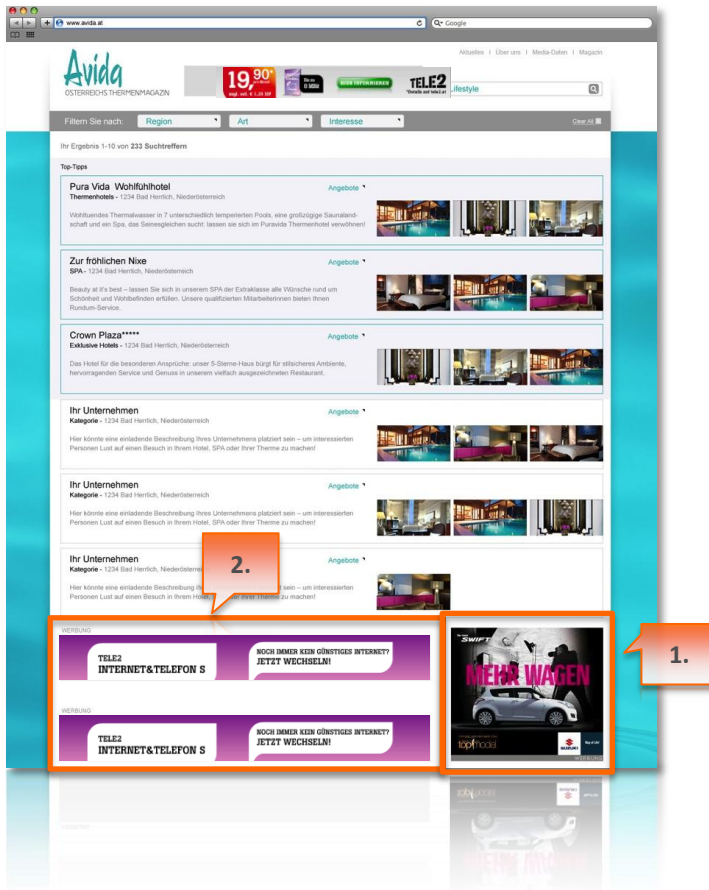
www.avida.at

Google

Aktuelles | Über uns | Media-Daten | Magazin

Avida
ÖSTERREICHS THERMENMAGAZIN

19,90

TELE2

Lifestyle

Filtern Sie nach: Region Art Interesse

Clear All

Ihr Ergebnis 1-10 von 233 Suchtreffern

Top-Tipps

Pura Vida Wohlfühlhotel
Thermenhotels - 1234 Bad Herrlich, Niederösterreich
Angebote

Wohltuendes Thermalwasser in 7 unterschiedlich temperierten Pools, eine großzügige Saunalandschaft und ein Spa, das Seinesgleichen sucht: lassen sie sich im Puravida Thermenhotel verwöhnen!

Zur fröhlichen Nixe
SPA - 1234 Bad Herrlich, Niederösterreich
Angebote

Beauty at it's best – lassen Sie sich in unserem SPA der Extraklasse alle Wünsche rund um Schönheit und Wohlbefinden erfüllen. Unsere qualifizierten MitarbeiterInnen bieten Ihnen Rundum-Service.

Crown Plaza*****
Exklusive Hotels - 1234 Bad Herrlich, Niederösterreich
Angebote

Das Hotel für die besonderen Ansprüche: unser 5-Sterne-Haus bürgt für stilsicheres Ambiente, hervorragenden Service und Genuss in unserem vielfach ausgezeichneten Restaurant.

Ihr Unternehmen
Kategorie - 1234 Bad Herrlich, Niederösterreich
Angebote

Hier könnte eine einladende Beschreibung Ihres Unternehmens platziert sein – um interessierten Personen Lust auf einen Besuch in Ihrem Hotel, SPA oder Ihrer Therme zu machen!

Ihr Unternehmen
Kategorie - 1234 Bad Herrlich, Niederösterreich
Angebote

Hier könnte eine einladende Beschreibung Ihres Unternehmens platziert sein – um interessierten Personen Lust auf einen Besuch in Ihrem Hotel, SPA oder Ihrer Therme zu machen!

Ihr Unternehmen
Kategorie - 1234 Bad Herrlich, Niederösterr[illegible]
Angebote

Hier könnte eine einladende Beschreibung Ih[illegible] sein – um interessierten Personen Lust auf einen Besuch in Ihrem Hotel, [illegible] Therme zu machen!

2.

WERBUNG

TELE2
INTERNET&TELEFON S

NOCH IMMER KEIN GÜNSTIGES INTERNET?
JETZT WECHSELN!

WERBUNG

TELE2
INTERNET&TELEFON S

NOCH IMMER KEIN GÜNSTIGES INTERNET?
JETZT WECHSELN!

SWIFT

MEHR WAGEN

topmodel

SUZUKI

WERBUNG

1.